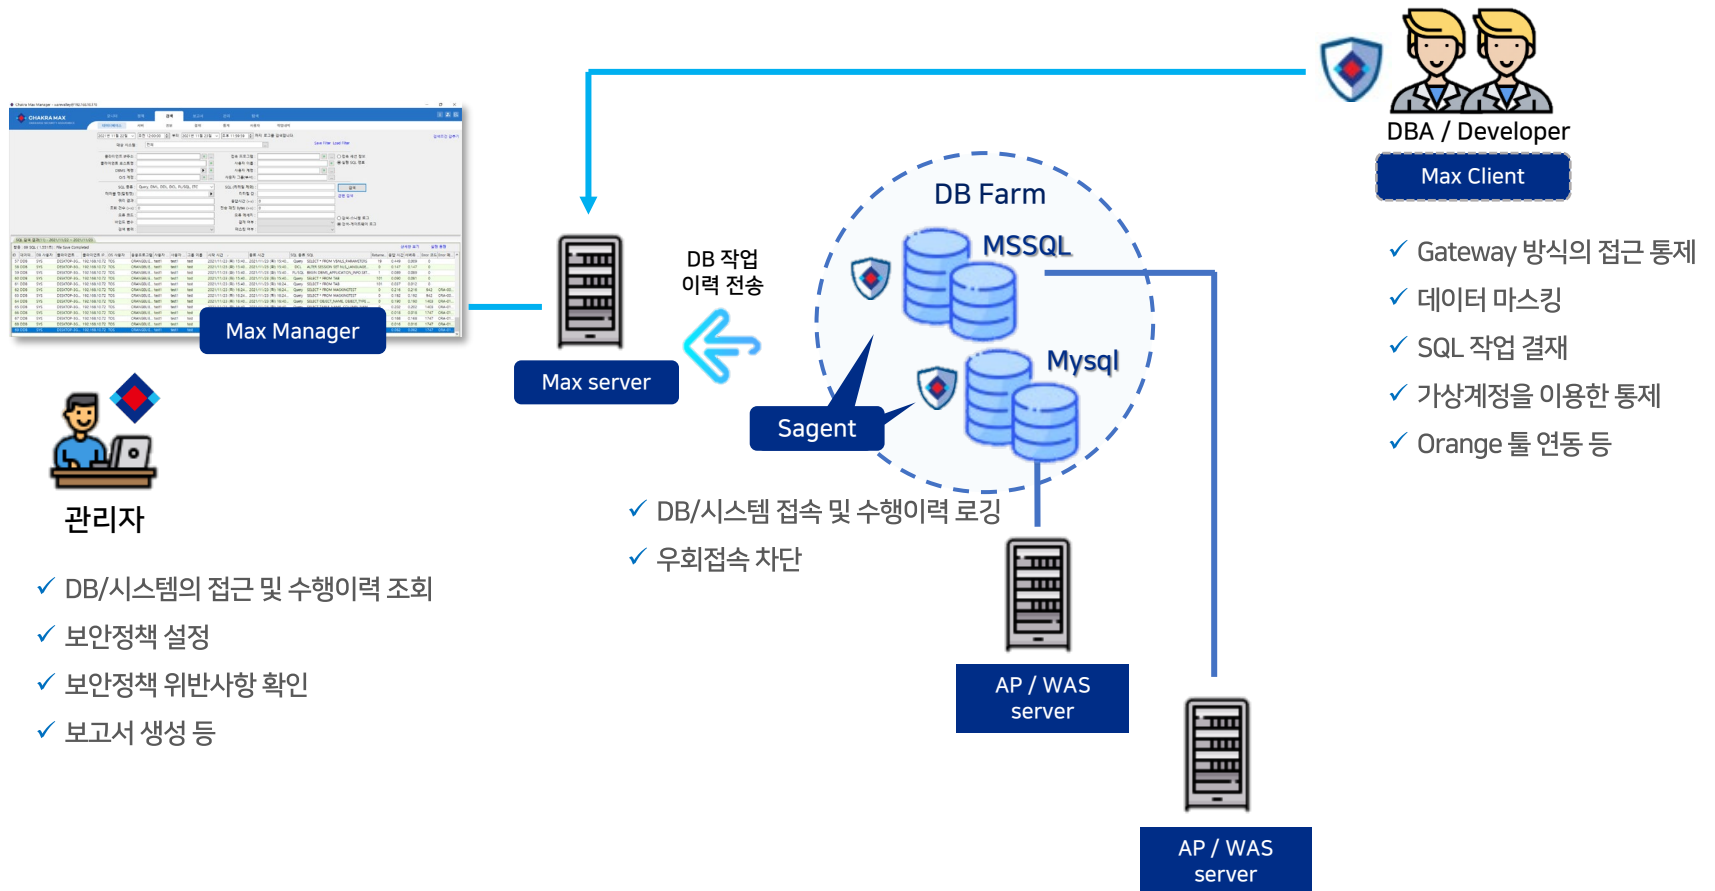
DBA / Developer

Max Client

✓ Gateway 방식의 접근 통제
✓ 데이터 마스킹
✓ SQL 작업 결재
✓ 가상계정을 이용한 통제
✓ Orange 툴 연동 등

DB Farm

MSSQL

Mysql

Sagent

DB 작업 이력 전송

Max server

Max Manager

관리자

✓ DB/시스템의 접근 및 수행이력 조회
✓ 보안정책 설정
✓ 보안정책 위반사항 확인
✓ 보고서 생성 등

✓ DB/시스템 접속 및 수행이력 로깅
✓ 우회접속 차단

AP / WAS server

AP / WAS server